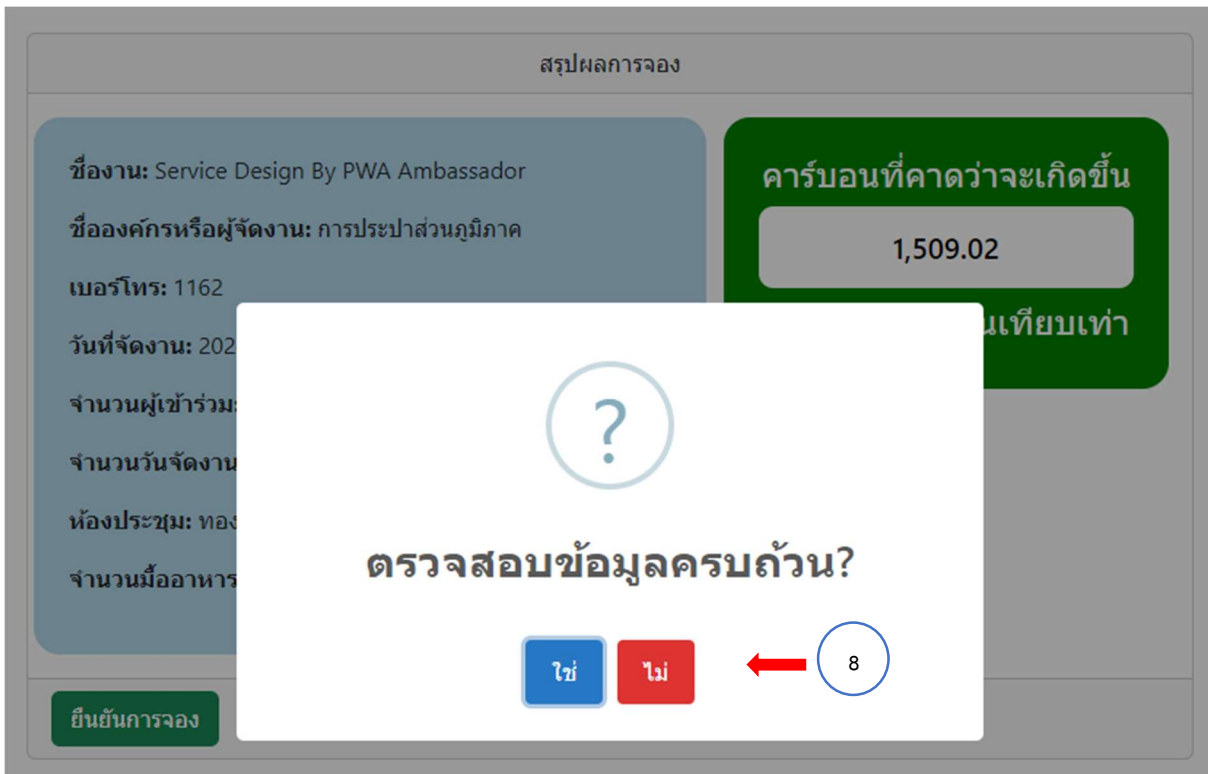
สรุปผลการจอง

ชื่องาน: Service Design By PWA Ambassador

ชื่อองค์กรหรือผู้จัดงาน: การประปาส่วนภูมิภาค

เบอร์โทร: 1162

วันที่จัดงาน: 202

จำนวนผู้เข้าร่วม:

จำนวนวันจัดงาน

ห้องประชุม: ทอง

จำนวนมื้ออาหาร

คาร์บอนที่คาดว่าจะเกิดขึ้น

1,509.02

นเทียบเท่า

?

ตรวจสอบข้อมูลครบถ้วน?

ใช่ ไม่

8

ยืนยันการจอง